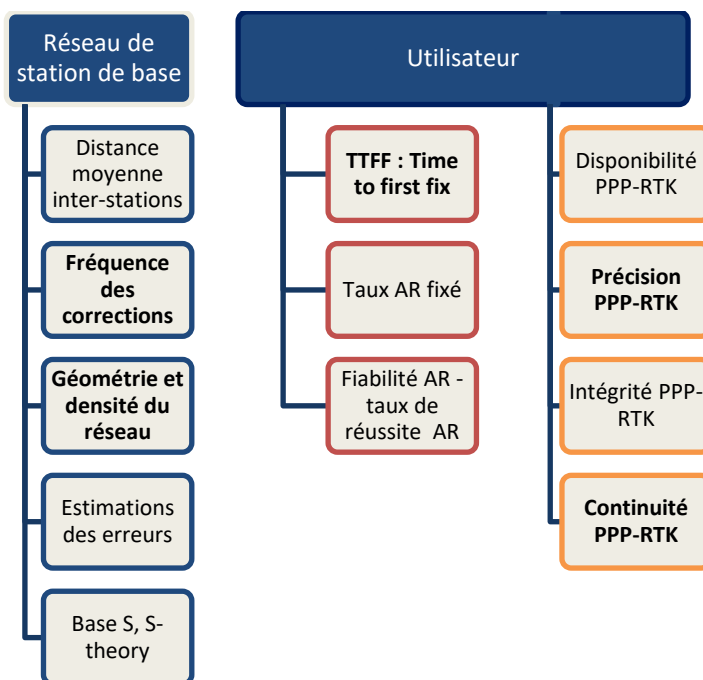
Réseau de station de base

Distance moyenne inter-stations

**Fréquence des corrections**

**Géométrie et densité du réseau**

Estimations des erreurs

Base S, S-theory

Utilisateur

**TTFF : Time to first fix**

Taux AR fixé

Fiabilité AR - taux de réussite AR

Disponibilité PPP-RTK

**Précision PPP-RTK**

Intégrité PPP-RTK

**Continuité PPP-RTK**